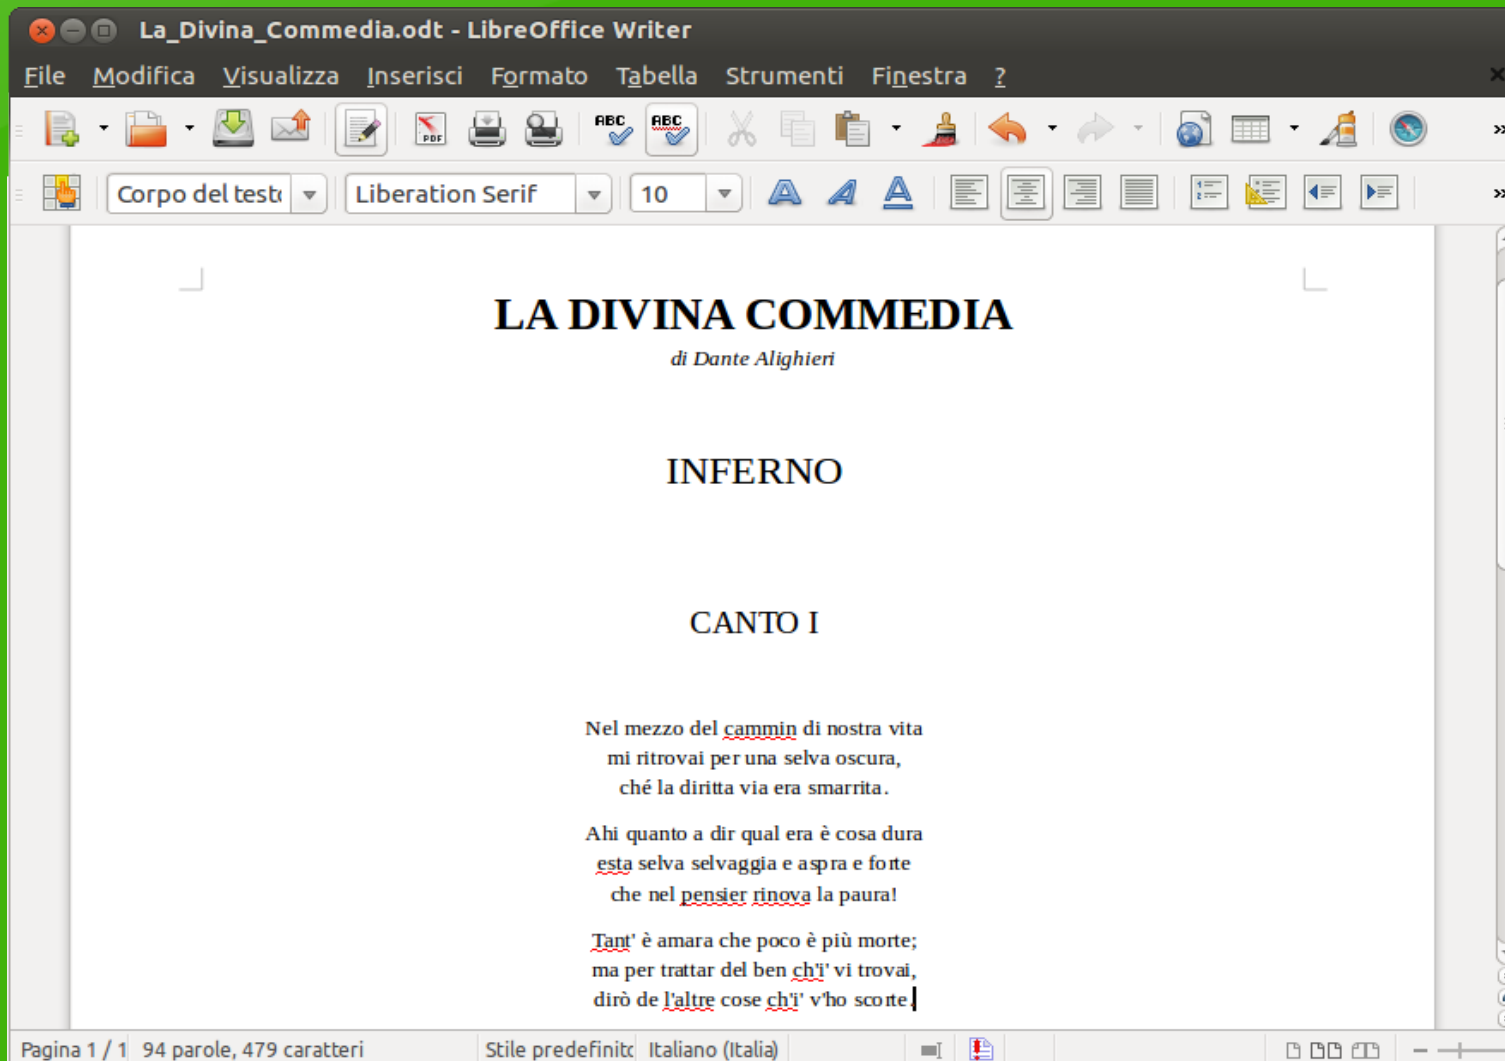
La_Divina_Commedia.odt - LibreOffice Writer

File Modifica Visualizza Inserisci Formato Tabella Strumenti Finestra ?

Corpo del test Liberation Serif 10

LA DIVINA COMMEDIA

di Dante Alighieri

INFERNO

CANTO I

Nel mezzo del cammin di nostra vita
mi ritrovai per una selva oscura,
ché la diritta via era smarrita.

Ahi quanto a dir qual era è cosa dura
esta selva selvaggia e aspra e forte
che nel pensier rinova la paura!

Tant' è amara che poco è più morte;
ma per trattar del ben ch'i' vi trovai,
dirò de l'altre cose ch'i' v'ho scorte.

Pagina 1 / 1 94 parole, 479 caratteri Stile predefinito Italiano (Italia)